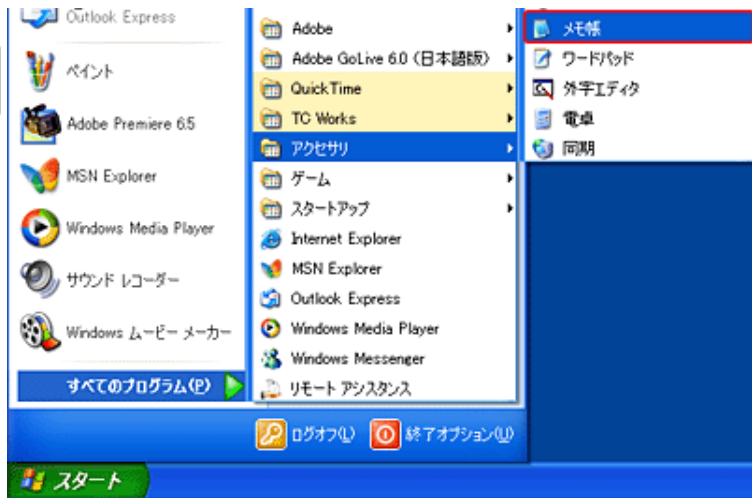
Outlook Express
ペイント
Adobe Premiere 6.5
MSN Explorer
Windows Media Player
サウンド レコーダー
Windows ムービー メーカー
すべてのプログラム(P)

Adobe
Adobe GoLive 6.0 (日本語版)
QuickTime
TC Works
アクセサリ
ゲーム
スタートアップ
Internet Explorer
MSN Explorer
Outlook Express
Windows Media Player
Windows Messenger
リモート アシスタンス

メモ帳
ワードパッド
外字エディタ
電卓
同期

ログオフ(L)
終了オプション(U)

スタート